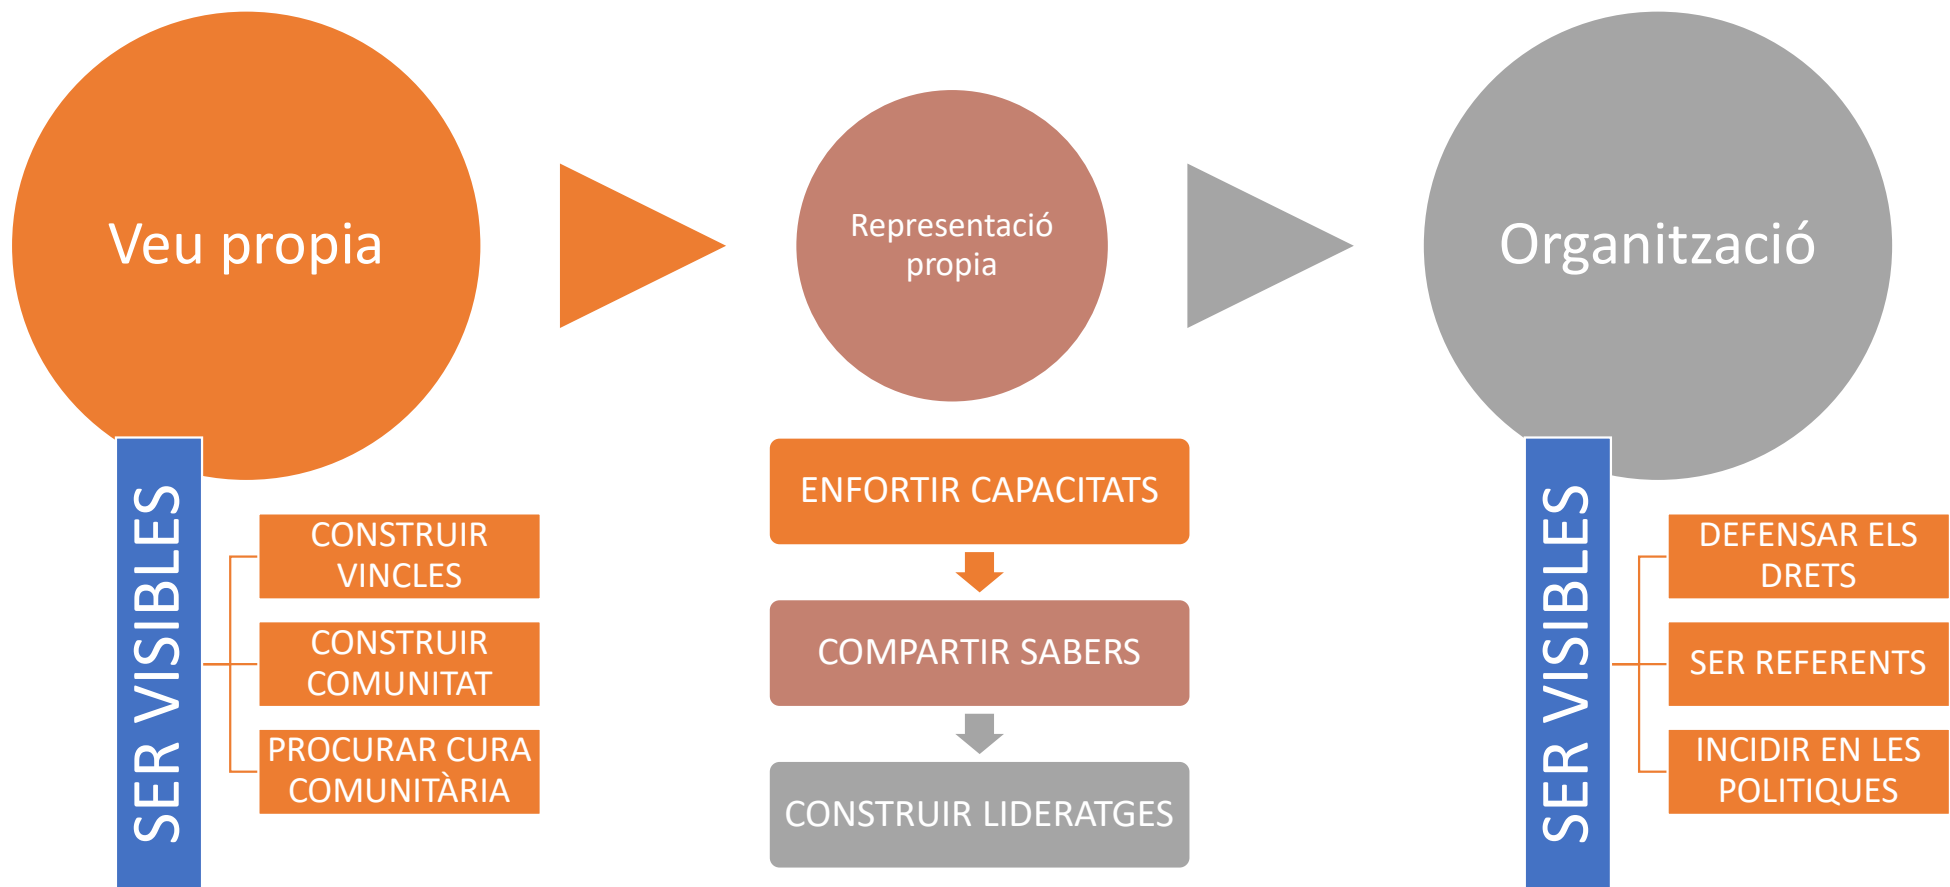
Veu propia

Representació propia

Organització

SER VISIBLES

CONSTRUIR VINCLES

CONSTRUIR COMUNITAT

PROCURAR CURA COMUNITÀRIA

ENFORTIR CAPACITATS

COMPARTIR SABERS

CONSTRUIR LIDERATGES

SER VISIBLES

DEFENSAR ELS DRETS

SER REFERENTS

INCIDIR EN LES POLITIQUES